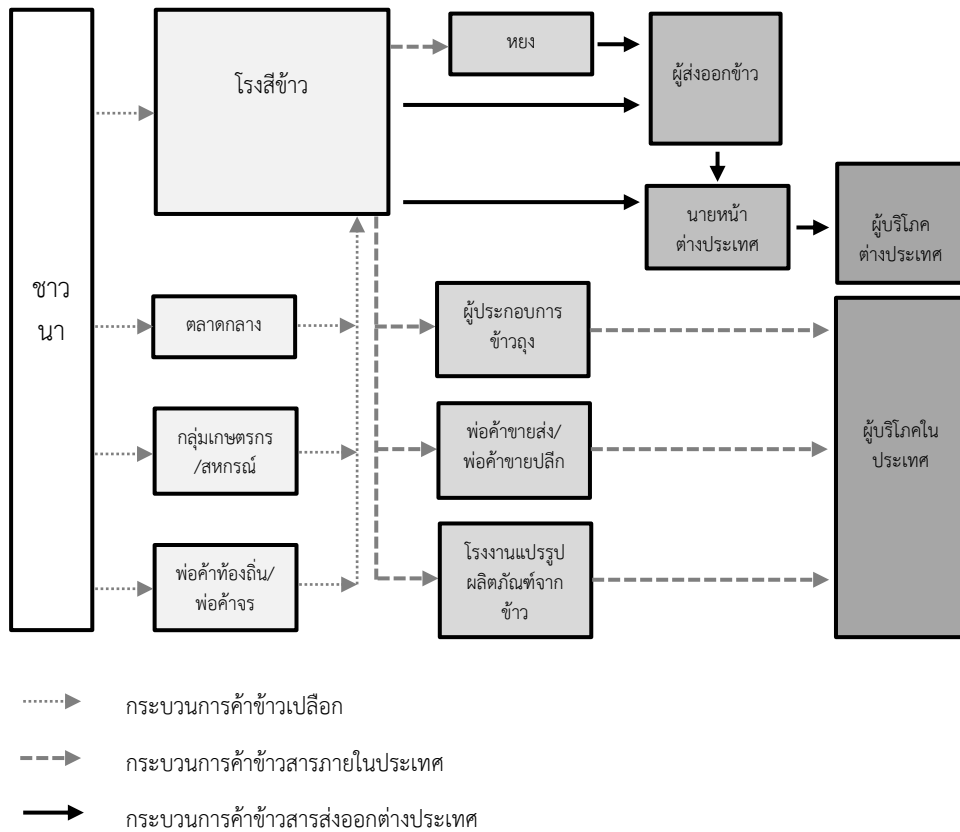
ชาวนา

โรงสีข้าว

หยง

ผู้ส่งออกข้าว

นายหน้าต่างประเทศ

ผู้บริโภคต่างประเทศ

ตลาดกลาง

กลุ่มเกษตรกร/สหกรณ์

พ่อค้าท้องถิ่น/พ่อค้าจร

ผู้ประกอบการข้าวถุง

พ่อค้าขายส่ง/พ่อค้าขายปลีก

โรงงานแปรรูปผลิตภัณฑ์จากข้าว

ผู้บริโภคในประเทศ

กระบวนการค้าข้าวเปลือก

กระบวนการค้าข้าวสารภายในประเทศ

กระบวนการค้าข้าวสารส่งออกต่างประเทศ